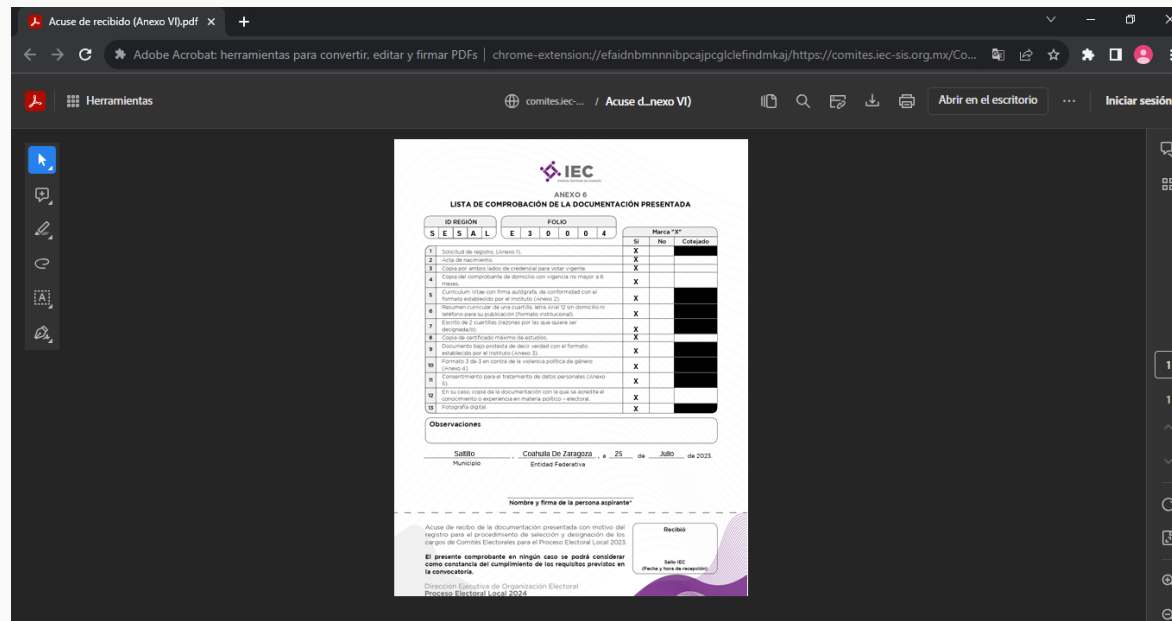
Acuse de recibido (Anexo VI).pdf ×

Adobe Acrobat: herramientas para convertir, editar y firmar PDFs | chrome-extension://efaidnbmnnnibpcajpcglclefindmkaj/https://comites.iec-sis.org.mx/Co...

Herramientas

comites.iec-... / Acuse d...nexo VI)

Abrir en el escritorio

Iniciar sesión

IEC

ANEXO 6
LISTA DE COMPROBACIÓN DE LA DOCUMENTACIÓN PRESENTADA

ID REGIÓN
S E S A L

FOLIO
E 3 0 0 4

Marca "X"

| | | Si | No | Cotejado |
|---|---|---|---|---|
| 1 | Solicitud de registro. (Anexo 1). | X | | |
| 2 | Acta de nacimiento. | X | | |
| 3 | Copia por ambos lados de credencial para votar vigente. | X | | |
| 4 | Copia del comprobante de domicilio con vigencia no mayor a 6 meses. | X | | |
| 5 | Currículum Vitae con firma autógrafa, de conformidad con el formato establecido por el Instituto (Anexo 2). | X | | |
| 6 | Resumen curricular de una cuartilla, letra Arial 12 sin domicilio ni teléfono para su publicación (formato institucional). | X | | |
| 7 | Escrito de 2 cuartillas (razones por las que quiere ser designada/o). | X | | |
| 8 | Copia de certificado máximo de estudios. | X | | |
| 9 | Documento bajo protesta de decir verdad con el formato establecido por el Instituto (Anexo 3). | X | | |
| 10 | Formato 3 de 3 en contra de la violencia política de género (Anexo 4). | X | | |
| 11 | Consentimiento para el tratamiento de datos personales (Anexo 5). | X | | |
| 12 | En su caso, copia de la documentación con la que se acredita el conocimiento o experiencia en materia político – electoral. | X | | |
| 13 | Fotografía digital | X | | |

Observaciones

Saltillo , Coahuila De Zaragoza , a 25 de Julio de 2023.
Municipio Entidad Federativa

Nombre y firma de la persona aspirante*

Acuse de recibo de la documentación presentada con motivo del registro para el procedimiento de selección y designación de los cargos de Comités Electorales para el Proceso Electoral Local 2023.

El presente comprobante en ningún caso se podrá considerar como constancia del cumplimiento de los requisitos previstos en la convocatoria.

Recibió

Sello IEC
(Fecha y hora de recepción)

Dirección Ejecutiva de Organización Electoral
Proceso Electoral Local 2024